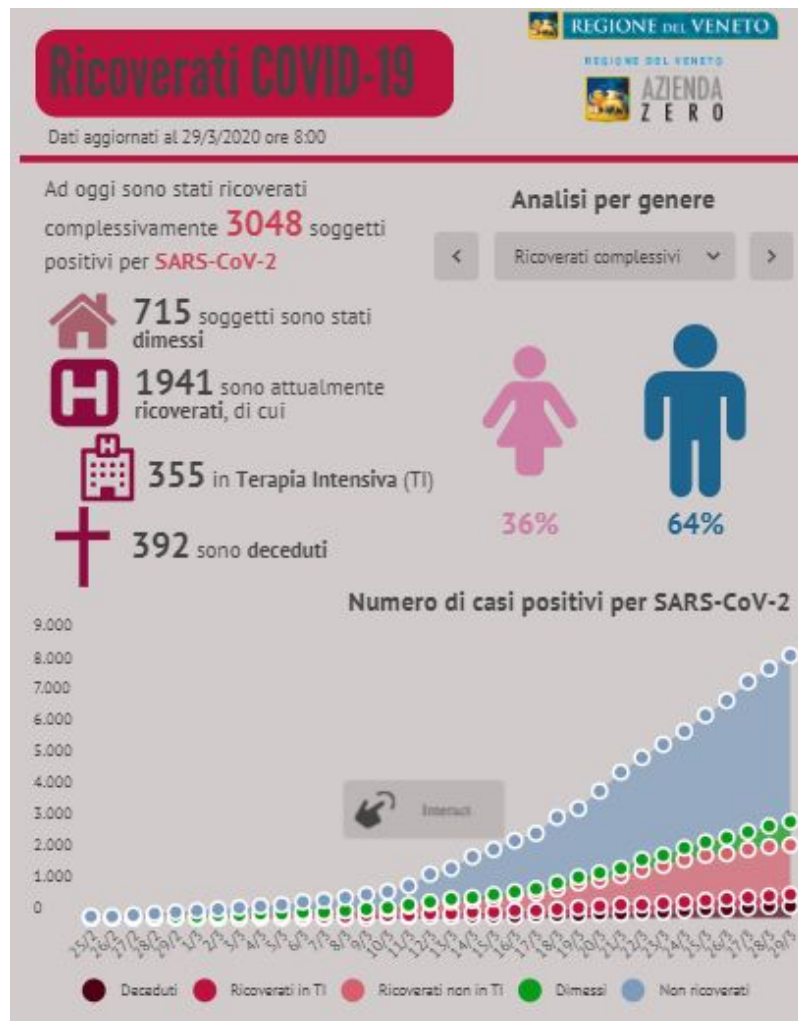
Ricoverati COVID-19

REGIONE DEL VENETO

REGIONE DEL VENETO
AZIENDA ZERO

Dati aggiornati al 29/3/2020 ore 8:00

Ad oggi sono stati ricoverati complessivamente 3048 soggetti positivi per SARS-CoV-2

715 soggetti sono stati dimessi

1941 sono attualmente ricoverati, di cui

355 in Terapia Intensiva (TI)

392 sono deceduti

Analisi per genere

<

Ricoverati complessivi

>

36%

64%

Numero di casi positivi per SARS-CoV-2

9.000
8.000
7.000
6.000
5.000
4.000
3.000
2.000
1.000
0

Interact

25/2 26/2 27/2 28/2 29/2 1/3 2/3 3/3 4/3 5/3 6/3 7/3 8/3 9/3 10/3 11/3 12/3 13/3 14/3 15/3 16/3 17/3 18/3 19/3 20/3 21/3 22/3 23/3 24/3 25/3 26/3 27/3 28/3 29/3

Deceduti
Ricoverati in TI
Ricoverati non in TI
Dimessi
Non ricoverati